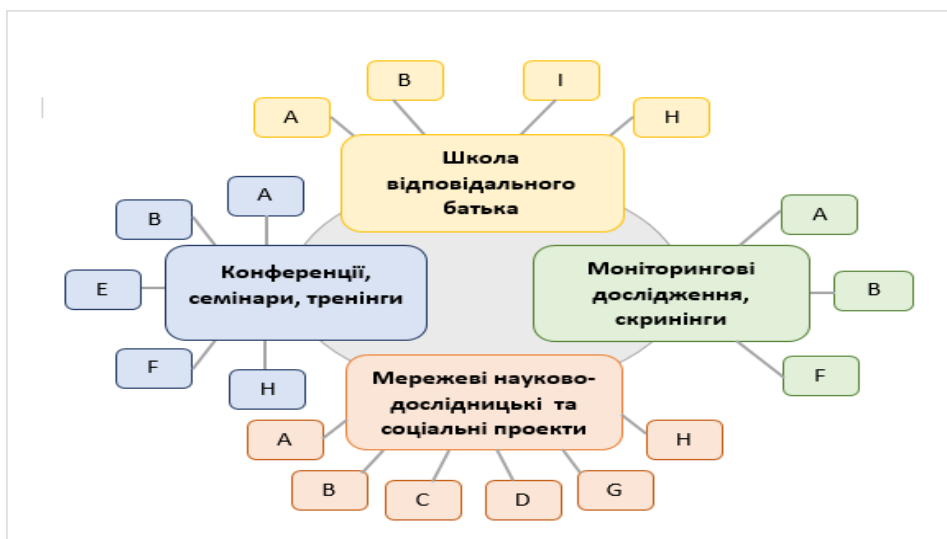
A

B

I

H

Школа відповідального батька

A

B

E

F

H

Конференції, семінари, тренінги

A

B

F

Моніторингові дослідження, скринінги

Мережеві науково-дослідницькі та соціальні проекти

A

B

C

D

G

H